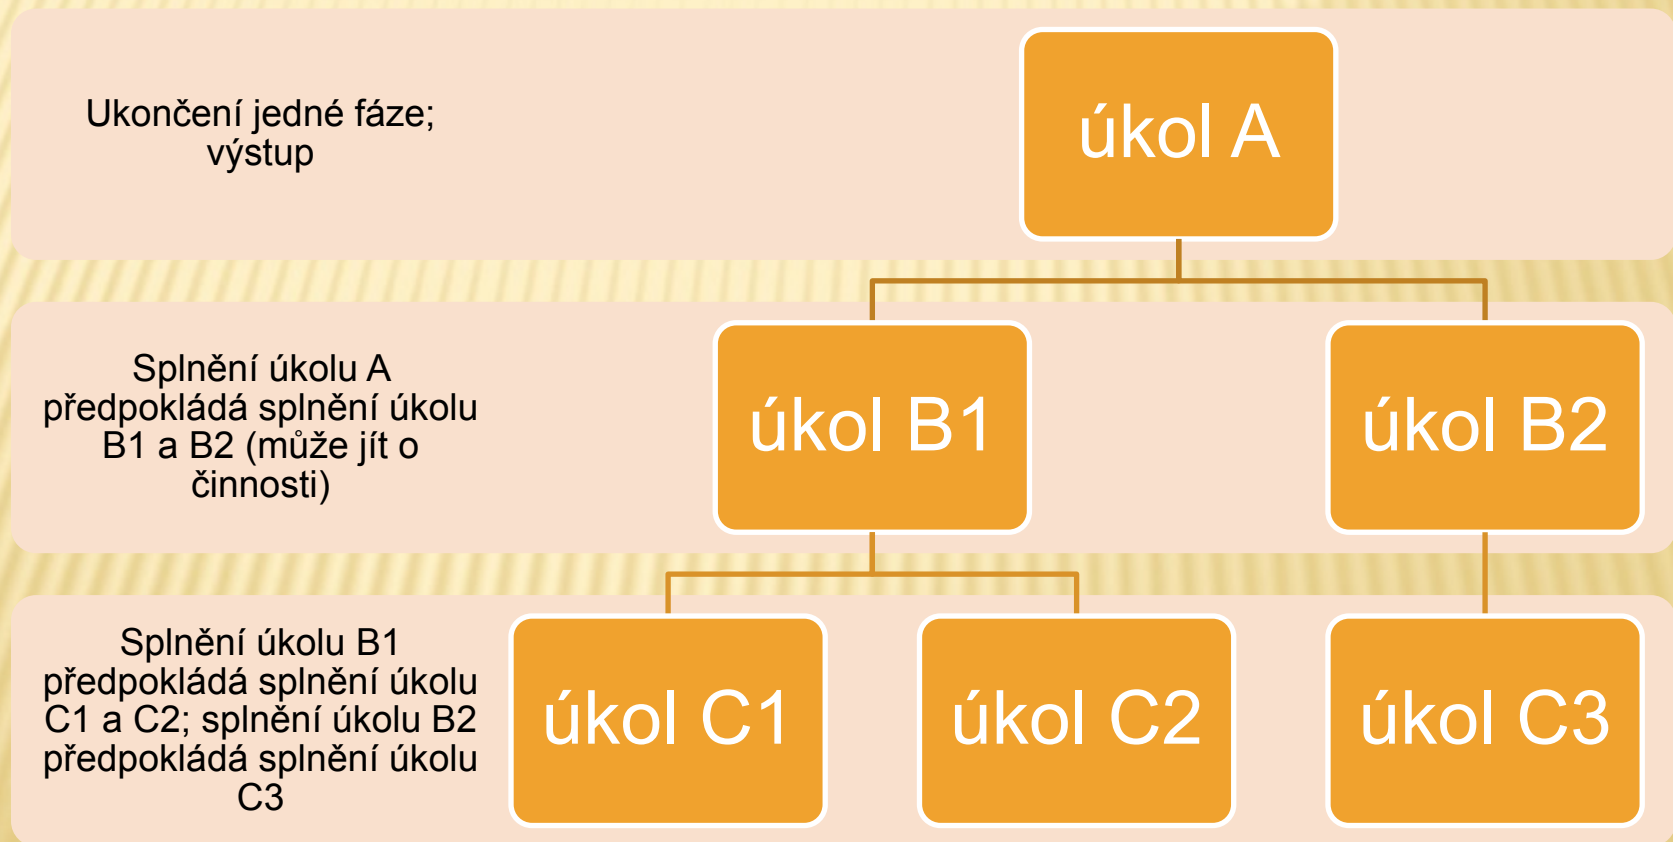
Ukončení jedné fáze; výstup

úkol A

Splnění úkolu A předpokládá splnění úkolu B1 a B2 (může jít o činnosti)

úkol B1

úkol B2

Splnění úkolu B1 předpokládá splnění úkolu C1 a C2; splnění úkolu B2 předpokládá splnění úkolu C3

úkol C1

úkol C2

úkol C3